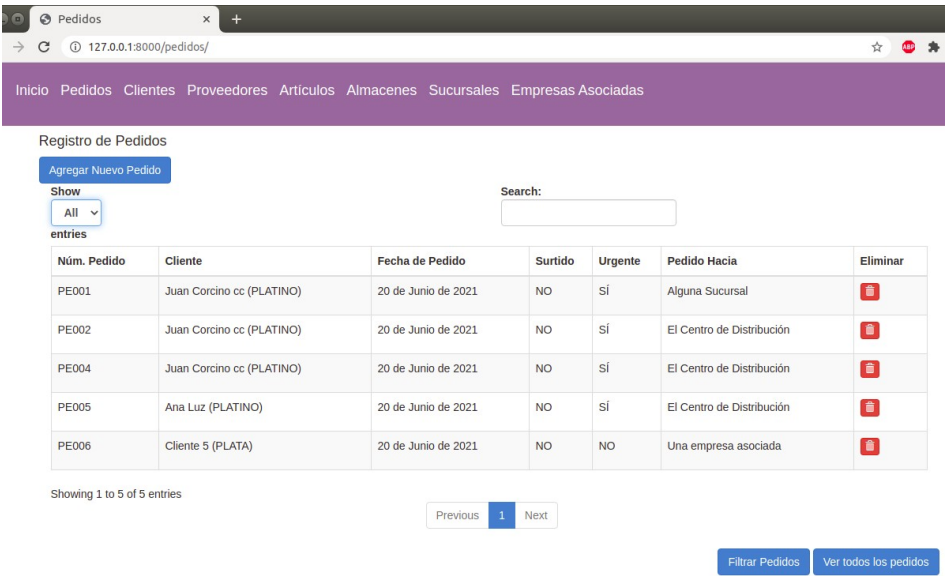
Pedidos

127.0.0.1:8000/pedidos/

Inicio Pedidos Clientes Proveedores Artículos Almacenes Sucursales Empresas Asociadas

Registro de Pedidos

Agregar Nuevo Pedido

Show All entries

Search:

| Núm. Pedido | Cliente | Fecha de Pedido | Surtido | Urgente | Pedido Hacia | Eliminar |
|---|---|---|---|---|---|---|
| PE001 | Juan Corcino cc (PLATINO) | 20 de Junio de 2021 | NO | SÍ | Alguna Sucursal | |
| PE002 | Juan Corcino cc (PLATINO) | 20 de Junio de 2021 | NO | SÍ | El Centro de Distribución | |
| PE004 | Juan Corcino cc (PLATINO) | 20 de Junio de 2021 | NO | SÍ | El Centro de Distribución | |
| PE005 | Ana Luz (PLATINO) | 20 de Junio de 2021 | NO | SÍ | El Centro de Distribución | |
| PE006 | Cliente 5 (PLATA) | 20 de Junio de 2021 | NO | NO | Una empresa asociada | |

Showing 1 to 5 of 5 entries

Previous 1 Next

Filtrar Pedidos Ver todos los pedidos